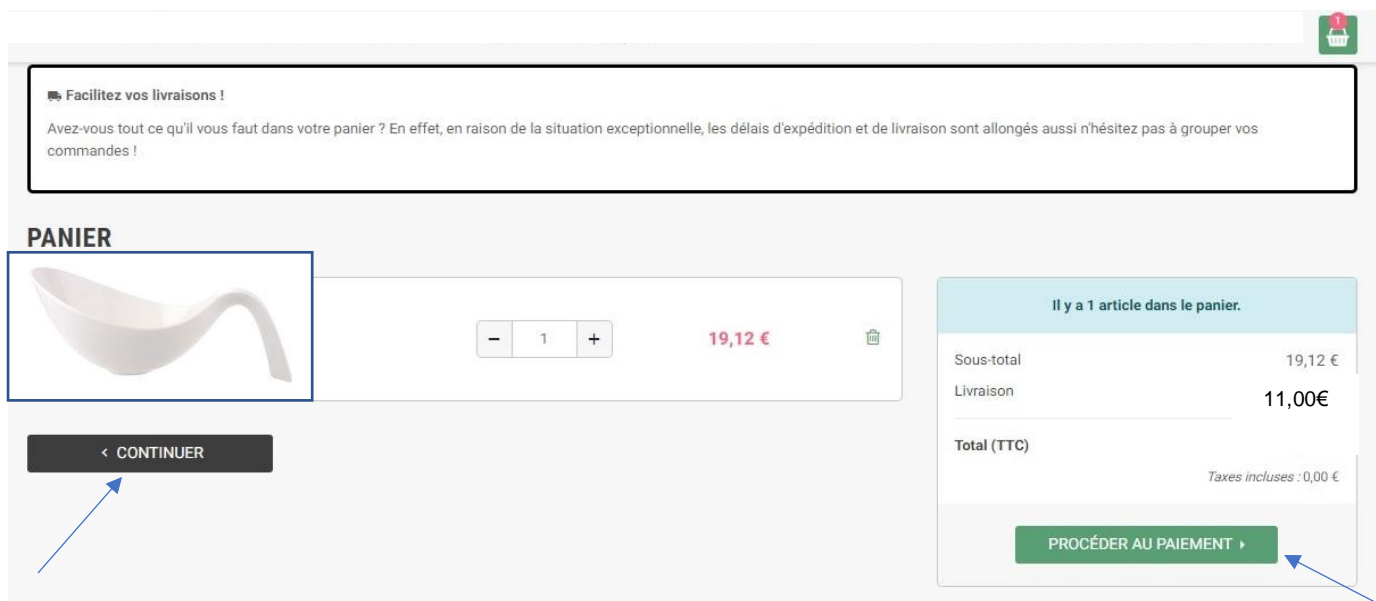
1

Facilitez vos livraisons !

Avez-vous tout ce qu'il vous faut dans votre panier ? En effet, en raison de la situation exceptionnelle, les délais d'expédition et de livraison sont allongés aussi n'hésitez pas à grouper vos commandes !

PANIER

− 1 +

19,12 €

< CONTINUER

Il y a 1 article dans le panier.

Sous-total 19,12 €

Livraison 11,00€

Total (TTC)

Taxes incluses : 0,00 €

PROCÉDER AU PAIEMENT ›